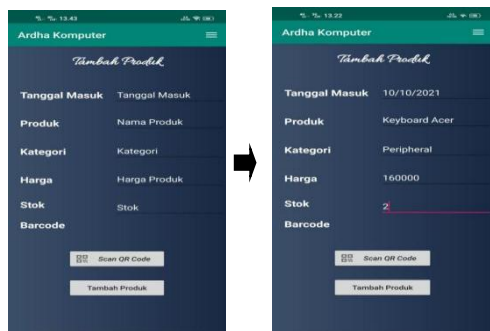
13.43

Ardha Komputer

Tambah Produk

Tanggal Masuk Tanggal Masuk

Produk Nama Produk

Kategori Kategori

Harga Harga Produk

Stok Stok

Barcode

Scan QR Code

Tambah Produk

13.22

Ardha Komputer

Tambah Produk

Tanggal Masuk 10/10/2021

Produk Keyboard Acer

Kategori Peripheral

Harga 160000

Stok 2

Barcode

Scan QR Code

Tambah Produk